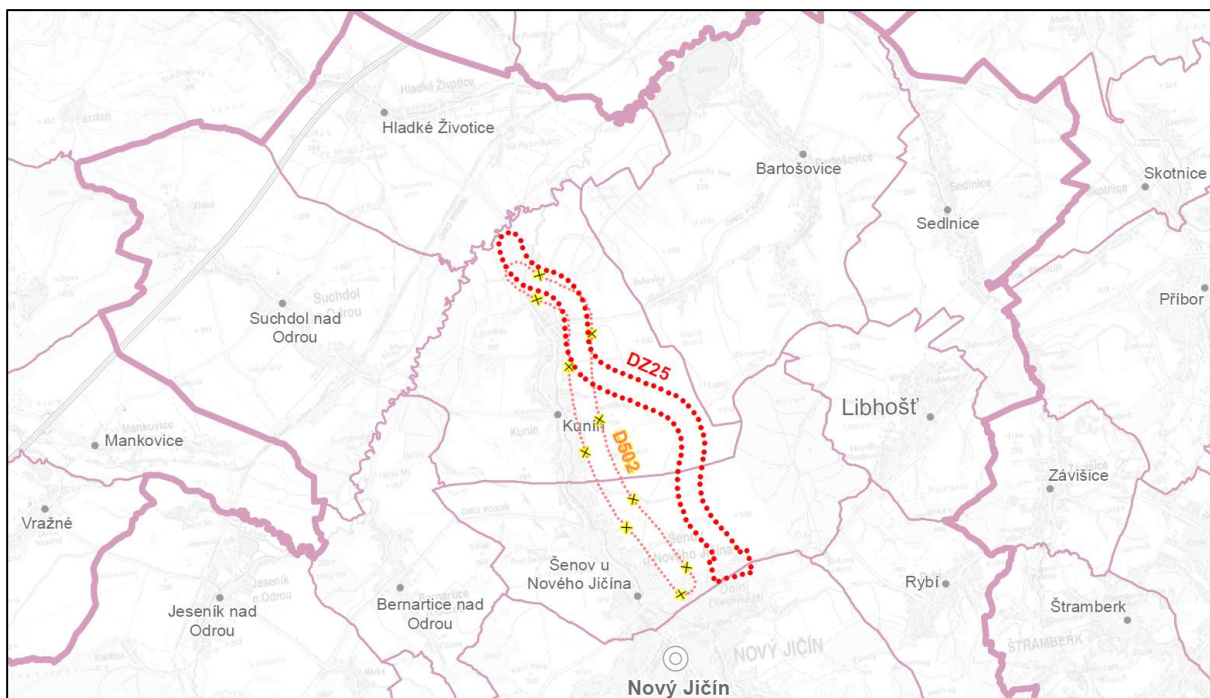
Hladké Životice

Bartošovice

Skotnice

Sedlnice

Příbor

Suchdol nad Odrou

DZ25

Libhošť

Mankovice

Kunín

D502

Závišice

Vražné

Šenov u Nového Jičína

Rybí

Jeseník nad Odrou

Bernartice nad Odrou

Štramberk

NOVÝ JIČÍN

Nový Jičín